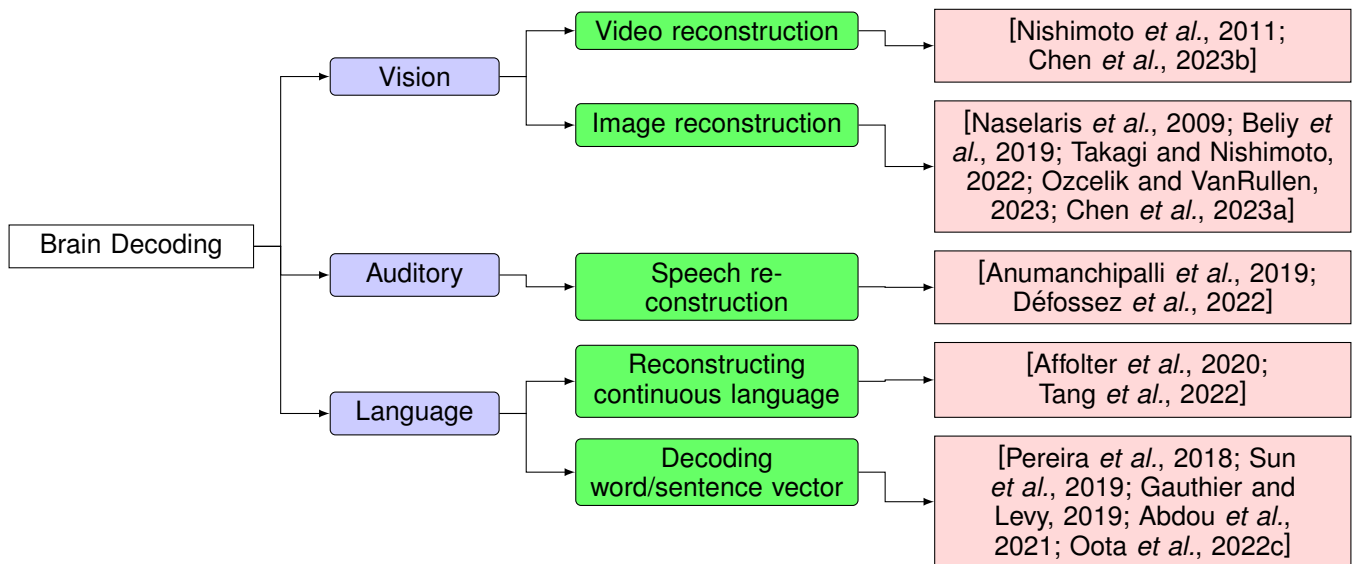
Brain Decoding

Vision

Video reconstruction

[Nishimoto *et al.*, 2011; Chen *et al.*, 2023b]

Image reconstruction

[Naselaris *et al.*, 2009; Beliy *et al.*, 2019; Takagi and Nishimoto, 2022; Ozcelik and VanRullen, 2023; Chen *et al.*, 2023a]

Auditory

Speech reconstruction

[Anumanchipalli *et al.*, 2019; Défossez *et al.*, 2022]

Language

Reconstructing continuous language

[Affolter *et al.*, 2020; Tang *et al.*, 2022]

Decoding word/sentence vector

[Pereira *et al.*, 2018; Sun *et al.*, 2019; Gauthier and Levy, 2019; Abdou *et al.*, 2021; Oota *et al.*, 2022c]